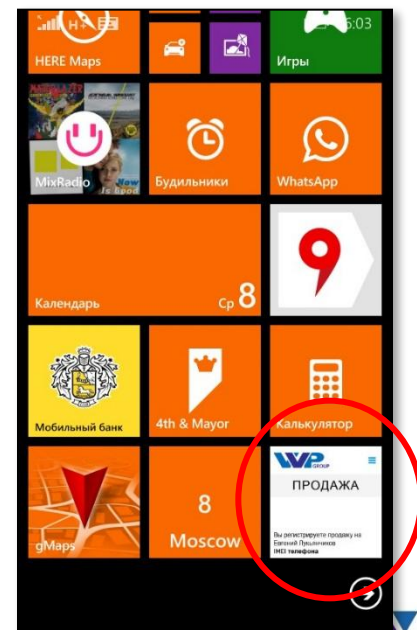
H 6:03

HERE Maps

Игры

MixRadio

Будильники

WhatsApp

Календарь

Ср 8

Мобильный банк

4th & Mayor

Калькулятор

WP GROUP

ПРОДАЖА

Вы регистрируете продажу на Евгений Прокопченко IMEI телефона

gMaps

8

Moscow